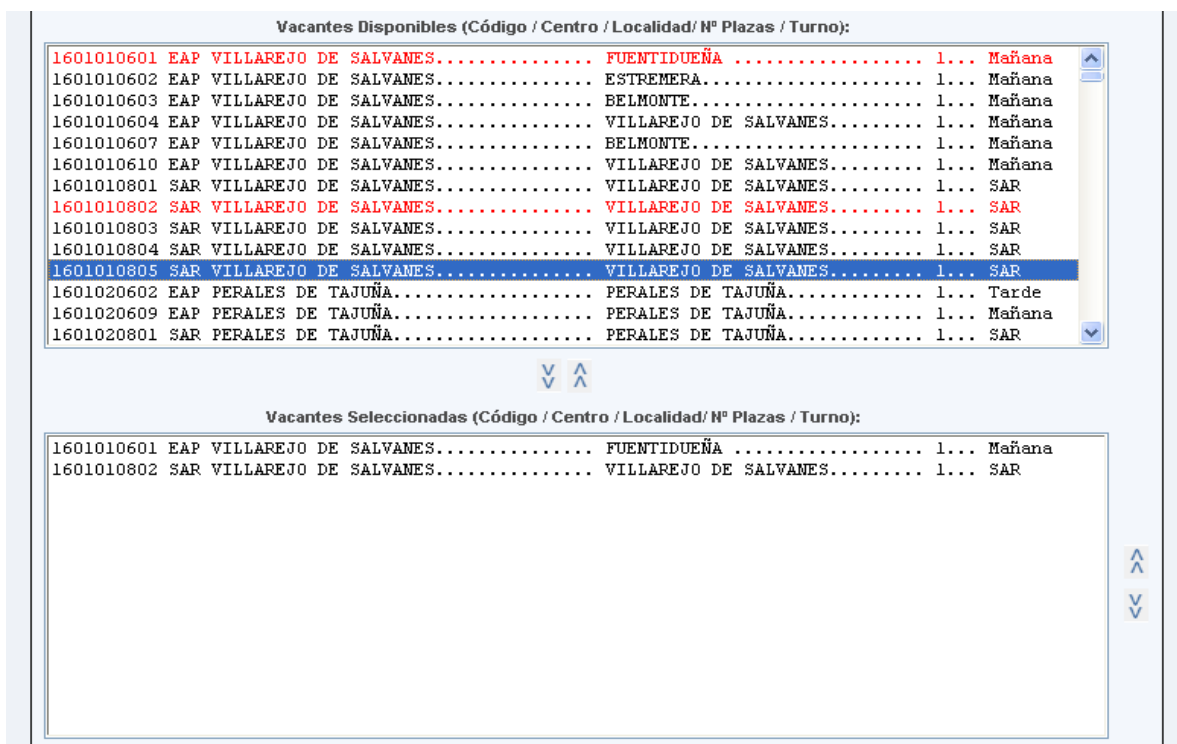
Vacantes Disponibles (Código / Centro / Localidad/ Nº Plazas / Turno):

1601010601 EAP VILLAREJO DE SALVANES.............. FUENTIDUEÑA .................. 1... Mañana
1601010602 EAP VILLAREJO DE SALVANES.............. ESTREMERA..................... 1... Mañana
1601010603 EAP VILLAREJO DE SALVANES.............. BELMONTE...................... 1... Mañana
1601010604 EAP VILLAREJO DE SALVANES.............. VILLAREJO DE SALVANES......... 1... Mañana
1601010607 EAP VILLAREJO DE SALVANES.............. BELMONTE...................... 1... Mañana
1601010610 EAP VILLAREJO DE SALVANES.............. VILLAREJO DE SALVANES......... 1... Mañana
1601010801 SAR VILLAREJO DE SALVANES.............. VILLAREJO DE SALVANES......... 1... SAR
1601010802 SAR VILLAREJO DE SALVANES.............. VILLAREJO DE SALVANES......... 1... SAR
1601010803 SAR VILLAREJO DE SALVANES.............. VILLAREJO DE SALVANES......... 1... SAR
1601010804 SAR VILLAREJO DE SALVANES.............. VILLAREJO DE SALVANES......... 1... SAR
1601010805 SAR VILLAREJO DE SALVANES.............. VILLAREJO DE SALVANES......... 1... SAR
1601020602 EAP PERALES DE TAJUÑA................. PERALES DE TAJUÑA............. 1... Tarde
1601020609 EAP PERALES DE TAJUÑA................. PERALES DE TAJUÑA............. 1... Mañana
1601020801 SAR PERALES DE TAJUÑA................. PERALES DE TAJUÑA............. 1... SAR

Vacantes Seleccionadas (Código / Centro / Localidad/ Nº Plazas / Turno):

1601010601 EAP VILLAREJO DE SALVANES.............. FUENTIDUEÑA .................. 1... Mañana
1601010802 SAR VILLAREJO DE SALVANES.............. VILLAREJO DE SALVANES......... 1... SAR